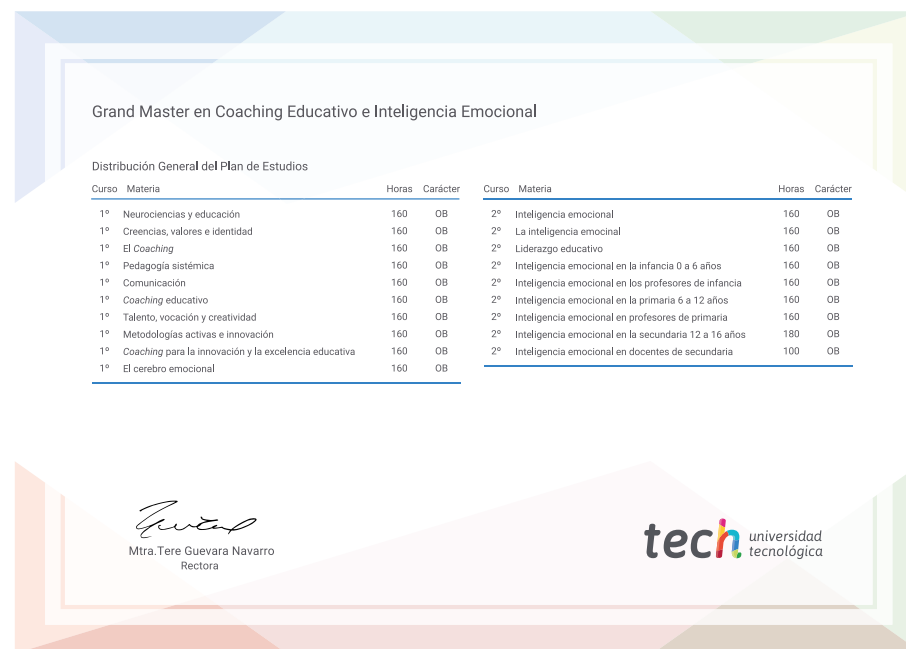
Grand Master en Coaching Educativo e Inteligencia Emocional

Distribución General del Plan de Estudios

| Curso | Materia | Horas | Carácter |
|---|---|---|---|
| 1º | Neurociencias y educación | 160 | OB |
| 1º | Creencias, valores e identidad | 160 | OB |
| 1º | El *Coaching* | 160 | OB |
| 1º | Pedagogía sistémica | 160 | OB |
| 1º | Comunicación | 160 | OB |
| 1º | *Coaching* educativo | 160 | OB |
| 1º | Talento, vocación y creatividad | 160 | OB |
| 1º | Metodologías activas e innovación | 160 | OB |
| 1º | *Coaching* para la innovación y la excelencia educativa | 160 | OB |
| 1º | El cerebro emocional | 160 | OB |

| Curso | Materia | Horas | Carácter |
|---|---|---|---|
| 2º | Inteligencia emocional | 160 | OB |
| 2º | La inteligencia emocinal | 160 | OB |
| 2º | Liderazgo educativo | 160 | OB |
| 2º | Inteligencia emocional en la infancia 0 a 6 años | 160 | OB |
| 2º | Inteligencia emocional en los profesores de infancia | 160 | OB |
| 2º | Inteligencia emocional en la primaria 6 a 12 años | 160 | OB |
| 2º | Inteligencia emocional en profesores de primaria | 160 | OB |
| 2º | Inteligencia emocional en la secundaria 12 a 16 años | 180 | OB |
| 2º | Inteligencia emocional en docentes de secundaria | 100 | OB |

Mtra.Tere Guevara Navarro
Rectora

tech universidad tecnológica